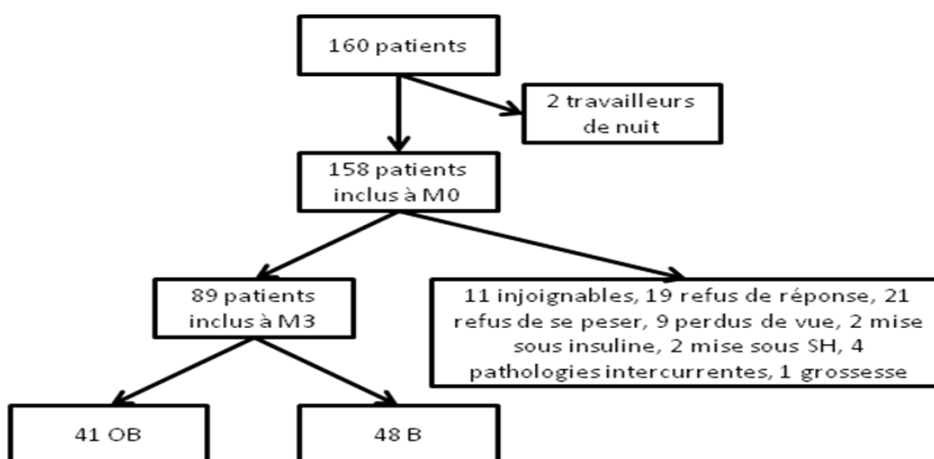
160 patients

2 travailleurs de nuit

158 patients inclus à M0

89 patients inclus à M3

11 injoignables, 19 refus de réponse, 21 refus de se peser, 9 perdus de vue, 2 mise sous insuline, 2 mise sous SH, 4 pathologies intercurrentes, 1 grossesse

41 OB

48 B